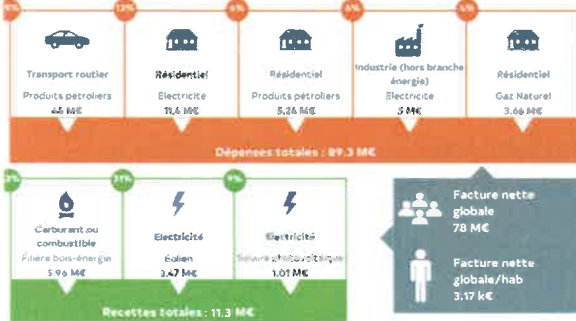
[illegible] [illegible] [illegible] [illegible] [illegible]

Transport routier
Produits pétroliers
46 M€

Résidentiel
Electricité
11,4 M€

Résidentiel
Produits pétroliers
5.26 M€

Industrie (hors branche énergie)
Electricité
5 M€

Résidentiel
Gaz Naturel
3.66 M€

Dépenses totales : 89.3 M€

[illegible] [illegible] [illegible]

Carburant ou combustible
Filière bois-énergie
5.96 M€

Electricité
Eolien
3.47 M€

Electricité
Solaire photovoltaïque
1.01 M€

Recettes totales : 11.3 M€

Facture nette globale
78 M€

Facture nette globale/hab
3.17 k€